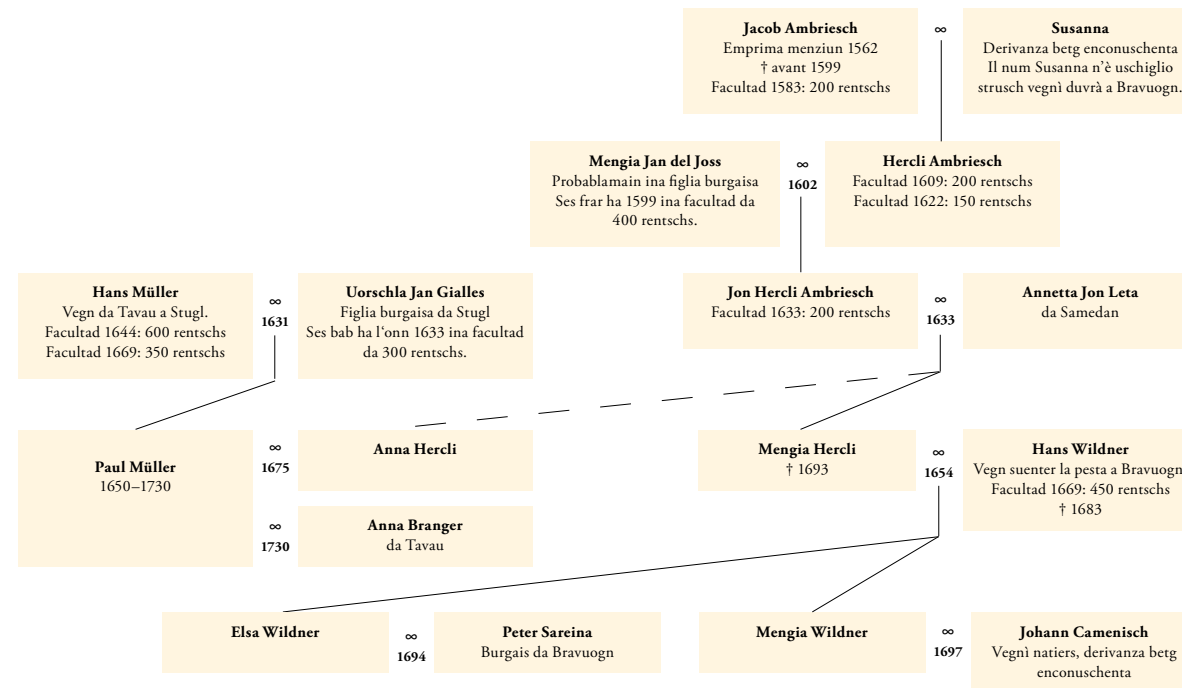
**Jacob Ambriesch**
Emprima menziun 1562
† avant 1599
Facultad 1583: 200 rentschs

∞

**Susanna**
Derivanza betg enconuschenta
Il num Susanna n'è uschiglio strusch vegnì duvrà a Bravuogn.

**Mengia Jan del Joss**
Probablamain ina figlia burgaisa
Ses frar ha 1599 ina facultad da 400 rentschs.

∞
1602

**Hercli Ambriesch**
Facultad 1609: 200 rentschs
Facultad 1622: 150 rentschs

**Hans Müller**
Vegn da Tavau a Stugl.
Facultad 1644: 600 rentschs
Facultad 1669: 350 rentschs

∞
1631

**Uorschla Jan Gialles**
Figlia burgaisa da Stugl
Ses bab ha l'onn 1633 ina facultad da 300 rentschs.

**Jon Hercli Ambriesch**
Facultad 1633: 200 rentschs

∞
1633

**Annetta Jon Leta**
da Samedan

**Paul Müller**
1650–1730

∞
1675

**Anna Hercli**

∞
1730

**Anna Branger**
da Tavau

**Mengia Hercli**
† 1693

∞
1654

**Hans Wildner**
Vegn suenter la pesta a Bravuogn
Facultad 1669: 450 rentschs
† 1683

**Elsa Wildner**

∞
1694

**Peter Sareina**
Burgais da Bravuogn

**Mengia Wildner**

∞
1697

**Johann Camenisch**
Vegnì natiers, derivanza betg enconuschenta